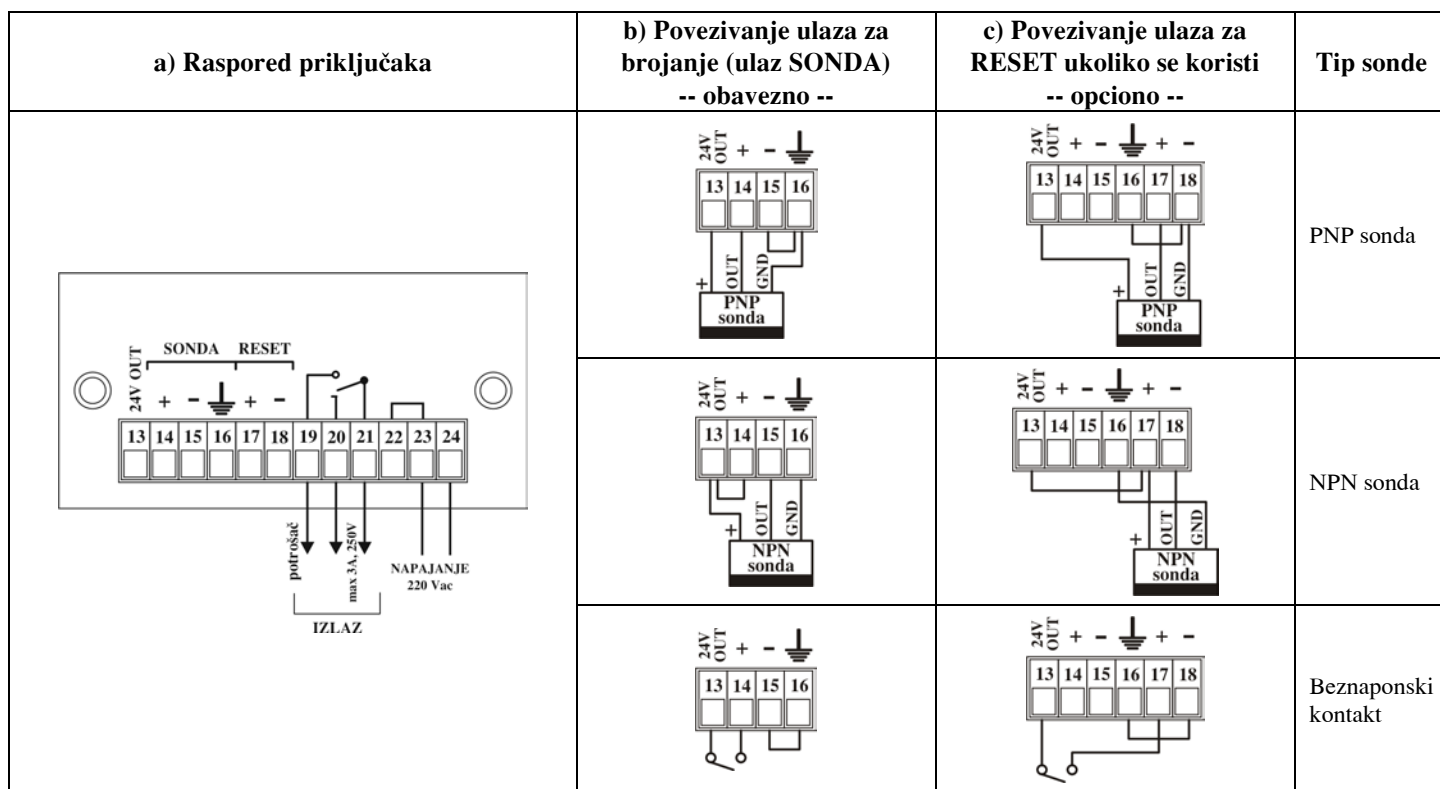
| a) Raspored priključaka | b) Povezivanje ulaza za brojanje (ulaz SONDA) -- obavezno -- | c) Povezivanje ulaza za RESET ukoliko se koristi -- opciono -- | Tip sonde |
|---|---|---|---|
| 24V OUT SONDA RESET + − + − 13 14 15 16 17 18 19 20 21 22 23 24 potrošač max 3A, 250V NAPAJANJE 220 Vac IZLAZ | 24V OUT + − 13 14 15 16 + OUT GND PNP sonda | 24V OUT + − + − 13 14 15 16 17 18 + OUT GND PNP sonda | PNP sonda |
| | 24V OUT + − 13 14 15 16 + OUT GND NPN sonda | 24V OUT + − + − 13 14 15 16 17 18 + OUT GND NPN sonda | NPN sonda |
| | 24V OUT + − 13 14 15 16 | 24V OUT + − + − 13 14 15 16 17 18 | Beznaponski kontakt |